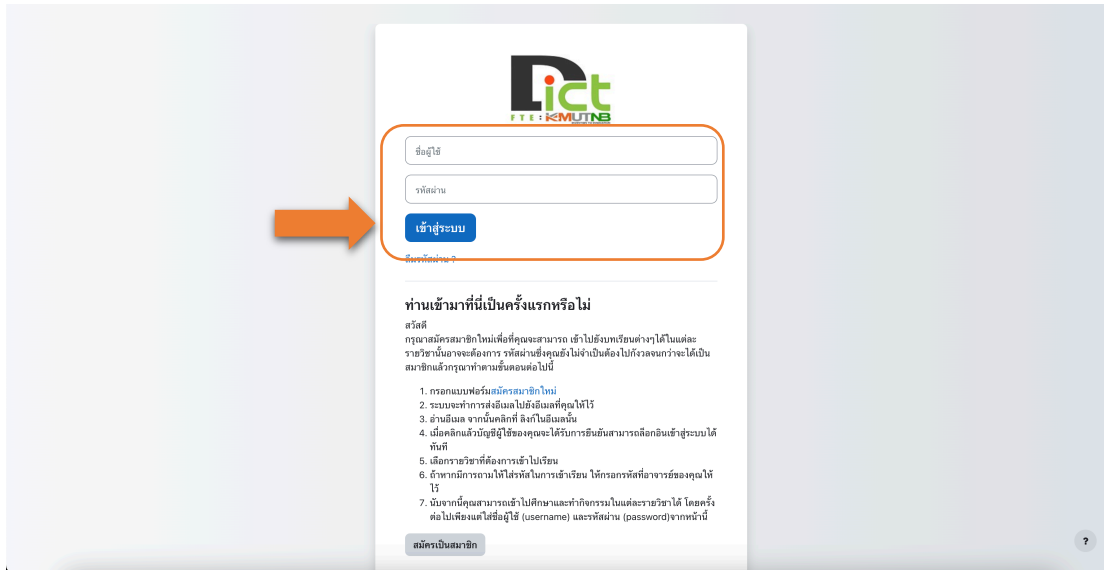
Dict
FTE : KMUTNB

ชื่อผู้ใช้

รหัสผ่าน

เข้าสู่ระบบ

ลืมรหัสผ่าน ?

ท่านเข้ามาที่นี่เป็นครั้งแรกหรือไม่

สวัสดี
กรุณาสมัครสมาชิกใหม่เพื่อที่คุณจะสามารถ เข้าไปยังบทเรียนต่างๆได้ในแต่ละรายวิชานั้นอาจจะต้องการ รหัสผ่านซึ่งคุณยังไม่จำเป็นต้องไปกังวลจนกว่าจะได้เป็นสมาชิกแล้วกรุณาทำตามขั้นตอนต่อไปนี้

1. กรอกแบบฟอร์มสมัครสมาชิกใหม่
2. ระบบจะทำการส่งอีเมลไปยังอีเมลที่คุณให้ไว้
3. อ่านอีเมล จากนั้นคลิกที่ ลิงก์ในอีเมลนั้น
4. เมื่อคลิกแล้วบัญชีผู้ใช้ของคุณจะได้รับการยืนยันสามารถล็อกอินเข้าสู่ระบบได้ทันที
5. เลือกรายวิชาที่ต้องการเข้าไปเรียน
6. ถ้าหากมีการถามให้ใส่รหัสในการเข้าเรียน ให้กรอกรหัสที่อาจารย์ของคุณให้ไว้
7. นับจากนี้คุณสามารถเข้าไปศึกษาและทำกิจกรรมในแต่ละรายวิชาได้ โดยครั้งต่อไปเพียงแต่ใส่ชื่อผู้ใช้ (username) และรหัสผ่าน (password)จากหน้านี้

สมัครเป็นสมาชิก

?